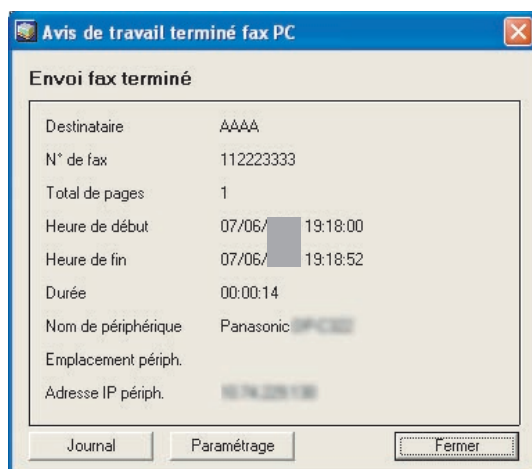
Avis de travail terminé fax PC

Envoi fax terminé

| | |
|---|---|
| Destinataire | AAAA |
| N° de fax | 112223333 |
| Total de pages | 1 |
| Heure de début | 07/06/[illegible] 19:18:00 |
| Heure de fin | 07/06/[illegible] 19:18:52 |
| Durée | 00:00:14 |
| Nom de périphérique | Panasonic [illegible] |
| Emplacement périph. | |
| Adresse IP périph. | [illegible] |

Journal Paramétrage Fermer